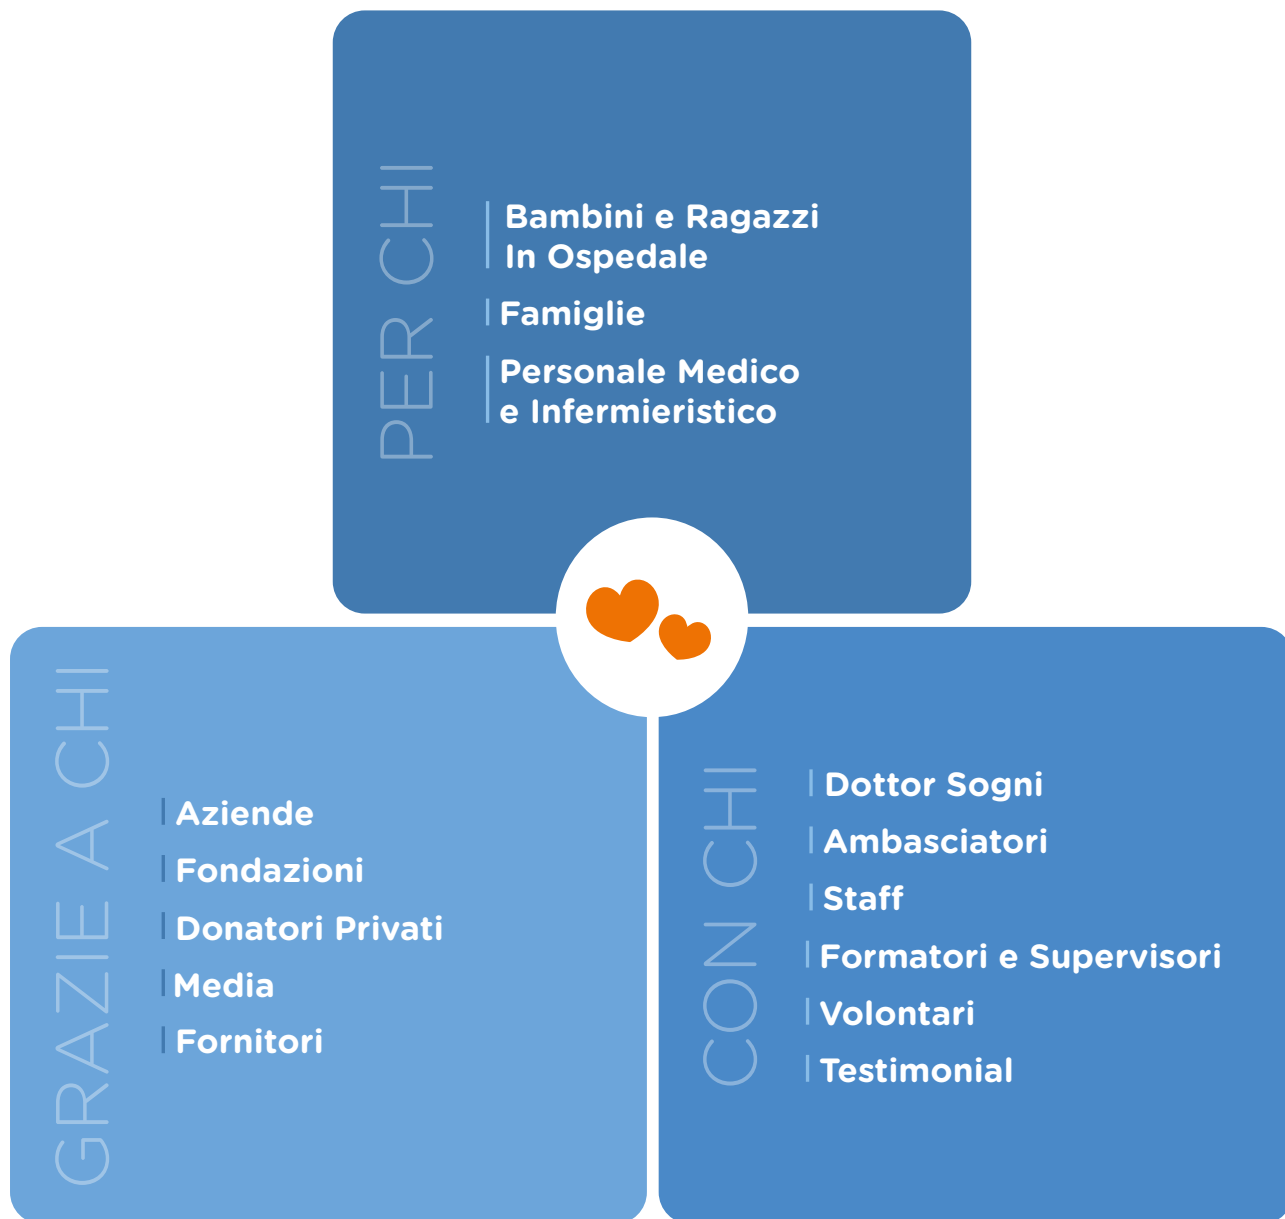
PER CHI

Bambini e Ragazzi In Ospedale

Famiglie

Personale Medico e Infermieristico

GRAZIE A CHI

Aziende

Fondazioni

Donatori Privati

Media

Fornitori

CON CHI

Dottor Sogni

Ambasciatori

Staff

Formatori e Supervisori

Volontari

Testimonial